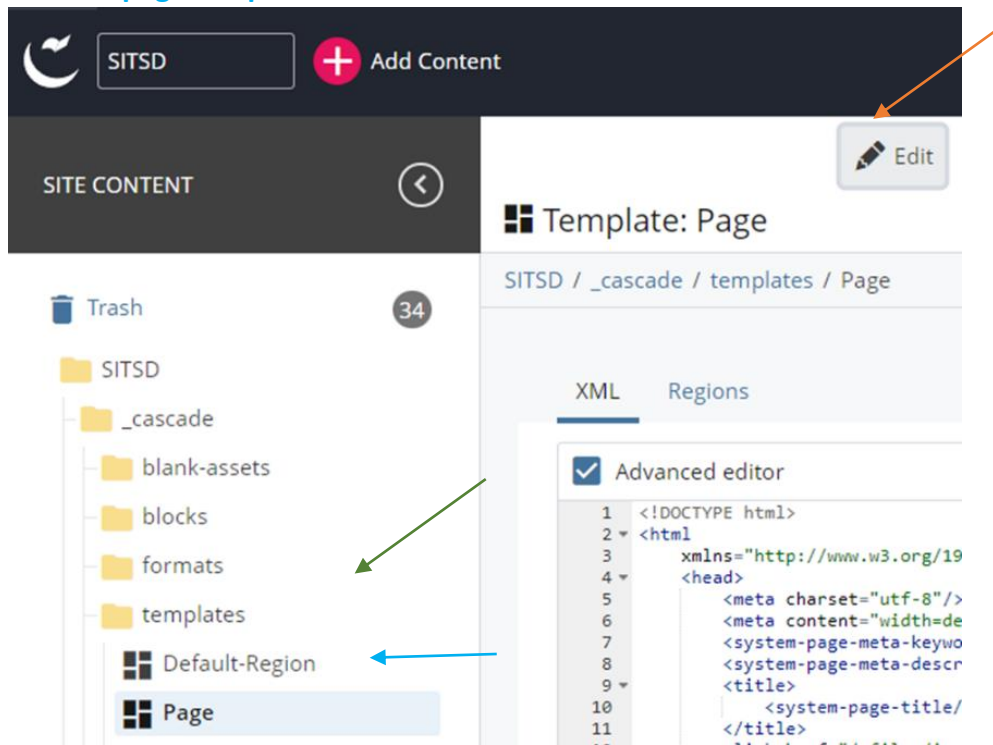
SITSD

Add Content

Edit

SITE CONTENT

Template: Page

SITSD / _cascade / templates / Page

Trash 34

SITSD

_cascade

blank-assets

blocks

formats

templates

Default-Region

Page

XML Regions

Advanced editor

1 <!DOCTYPE html>
2 <html
3 xmlns="http://www.w3.org/19
4 <head>
5 <meta charset="utf-8"/>
6 <meta content="width=de
7 <system-page-meta-keywo
8 <system-page-meta-descr
9 <title>
10 <system-page-title/
11 </title>